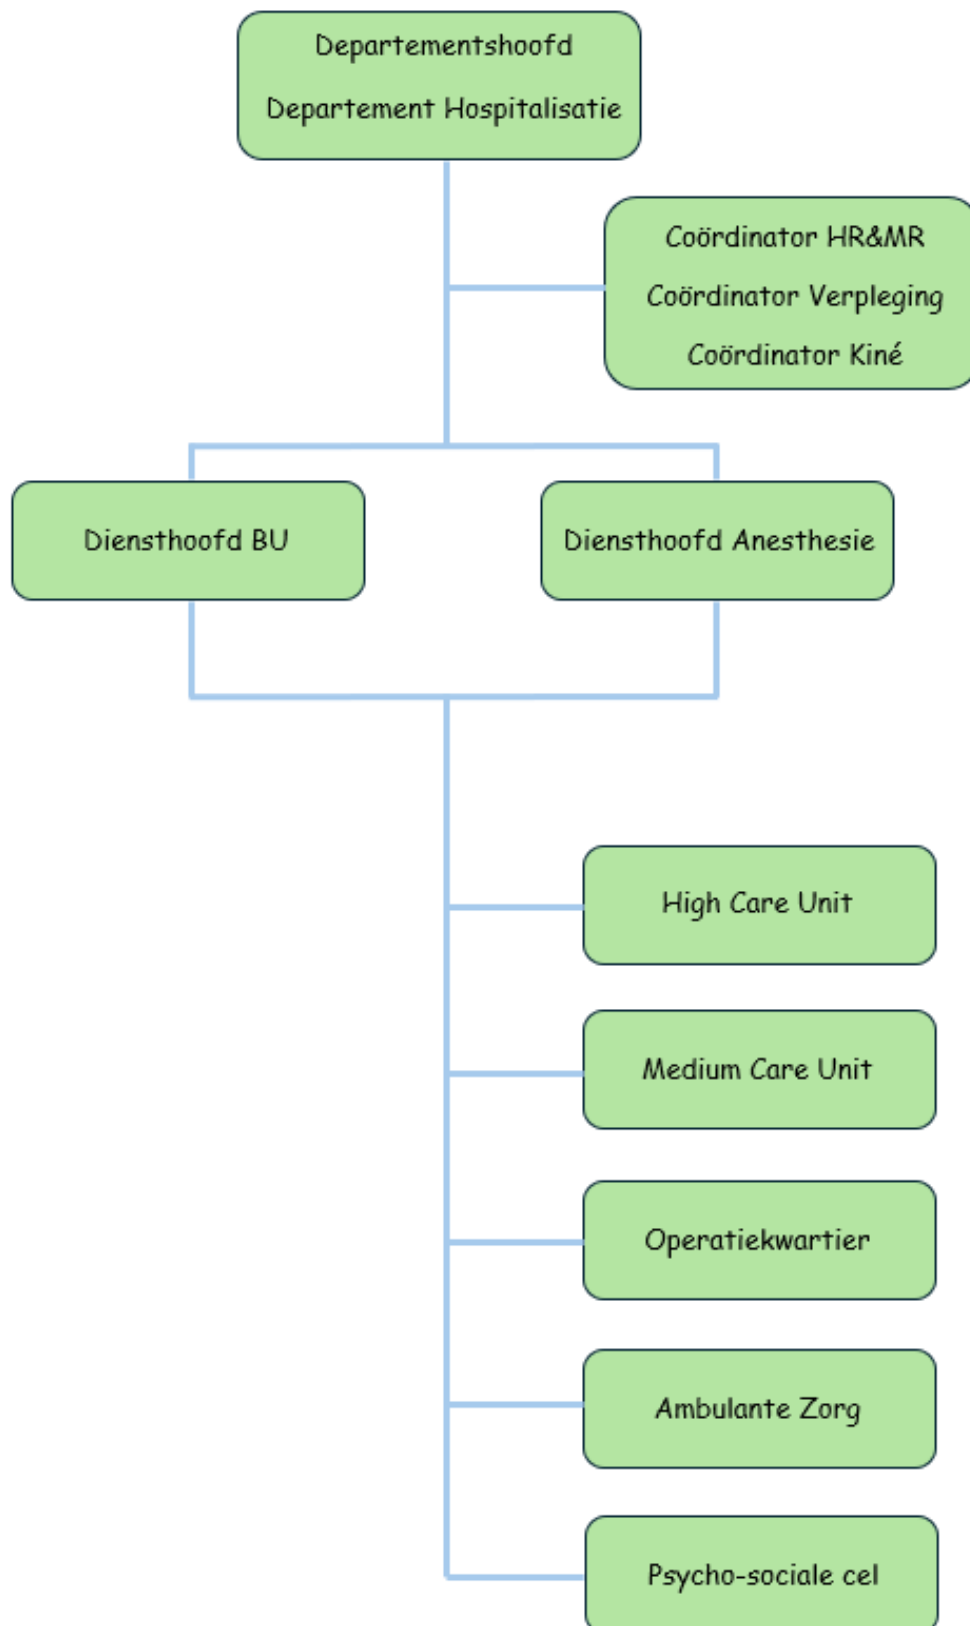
Departementshoofd

Departement Hospitalisatie

Coördinator HR&MR

Coördinator Verpleging

Coördinator Kiné

Diensthoofd BU

Diensthoofd Anesthesie

High Care Unit

Medium Care Unit

Operatiekwartier

Ambulante Zorg

Psycho-sociale cel